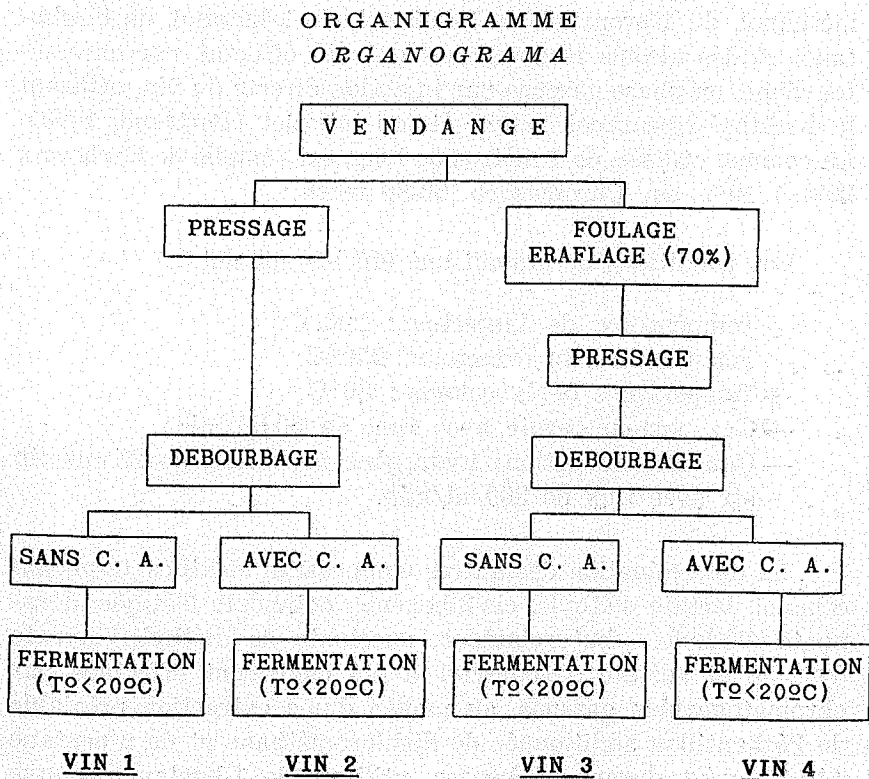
ORGANIGRAMME
*ORGANOGRAMA*

VENDANGE

PRESSAGE

FOULAGE ERAFLAGE (70%)

PRESSAGE

DEBOURBAGE

DEBOURBAGE

SANS C. A.

AVEC C. A.

SANS C. A.

AVEC C. A.

FERMENTATION (Tº<20ºC)

FERMENTATION (Tº<20ºC)

FERMENTATION (Tº<20ºC)

FERMENTATION (Tº<20ºC)

VIN 1

VIN 2

VIN 3

VIN 4